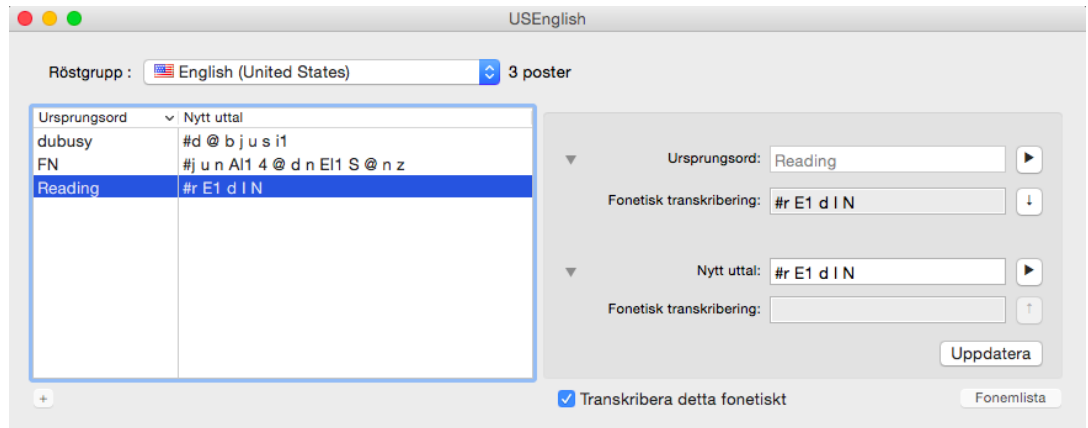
USEnglish

Röstgrupp : English (United States) 3 poster

| Ursprungsord | Nytt uttal |
|---|---|
| dubusy | #d @ b j u s i1 |
| FN | #j u n AI1 4 @ d n El1 S @ n z |
| Reading | #r E1 d I N |

+

Ursprungsord: Reading

Fonetisk transkribering: #r E1 d I N

Nytt uttal: #r E1 d I N

Fonetisk transkribering:

Uppdatera

Transkribera detta fonetiskt

Fonemlista